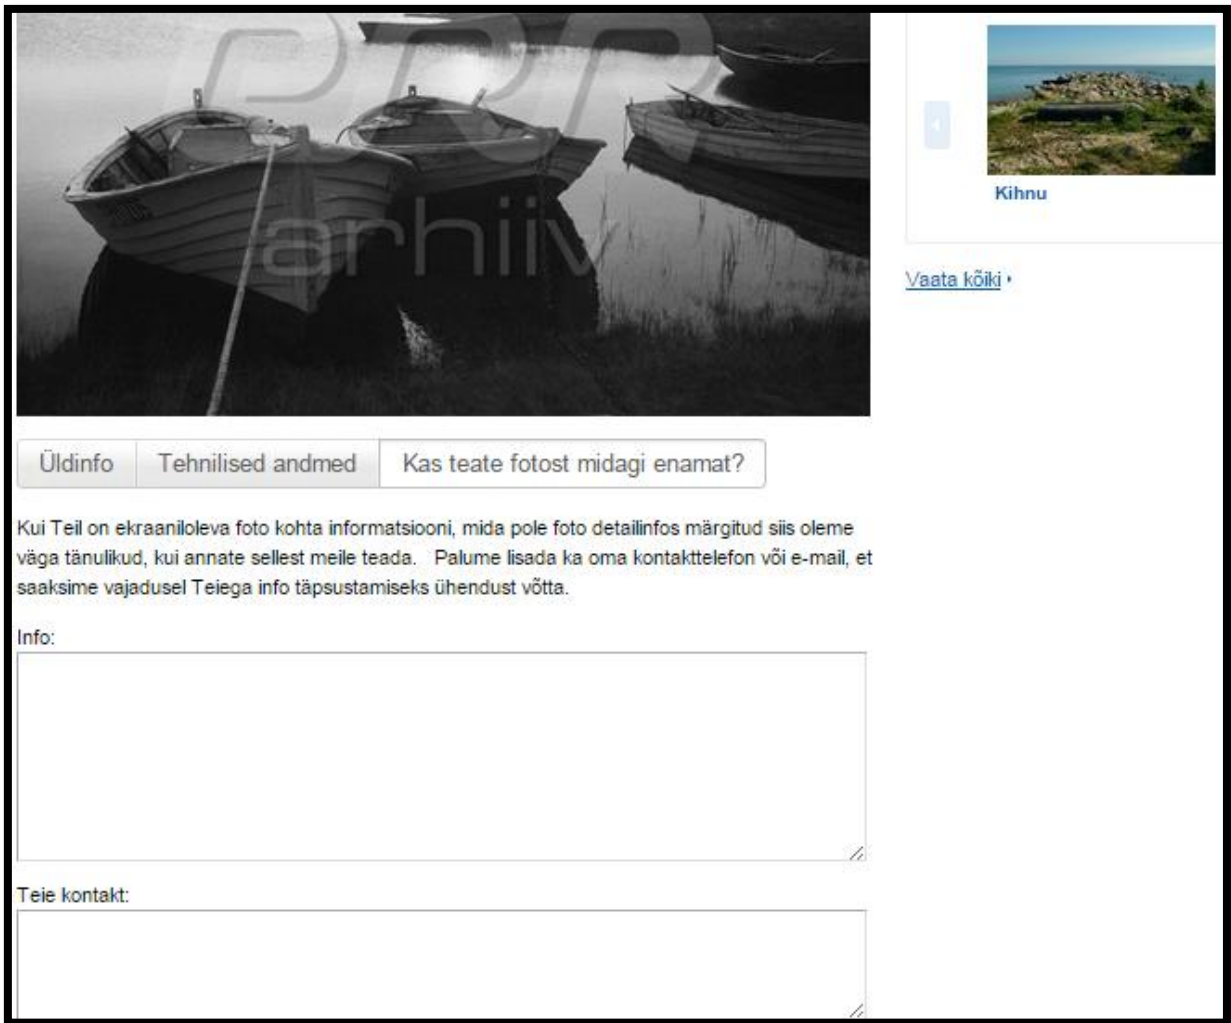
arhiiv

Kihnu

Vaata kõiki

Üldinfo | Tehnilised andmed | Kas teate fotost midagi enamat?

Kui Teil on ekraaniloleva foto kohta informatsiooni, mida pole foto detailinfos märgitud siis oleme väga tänulikud, kui annate sellest meile teada. Palume lisada ka oma kontakttelefon või e-mail, et saaksime vajadusel Teiega info täpsustamiseks ühendust võtta.

Info:

Teie kontakt: